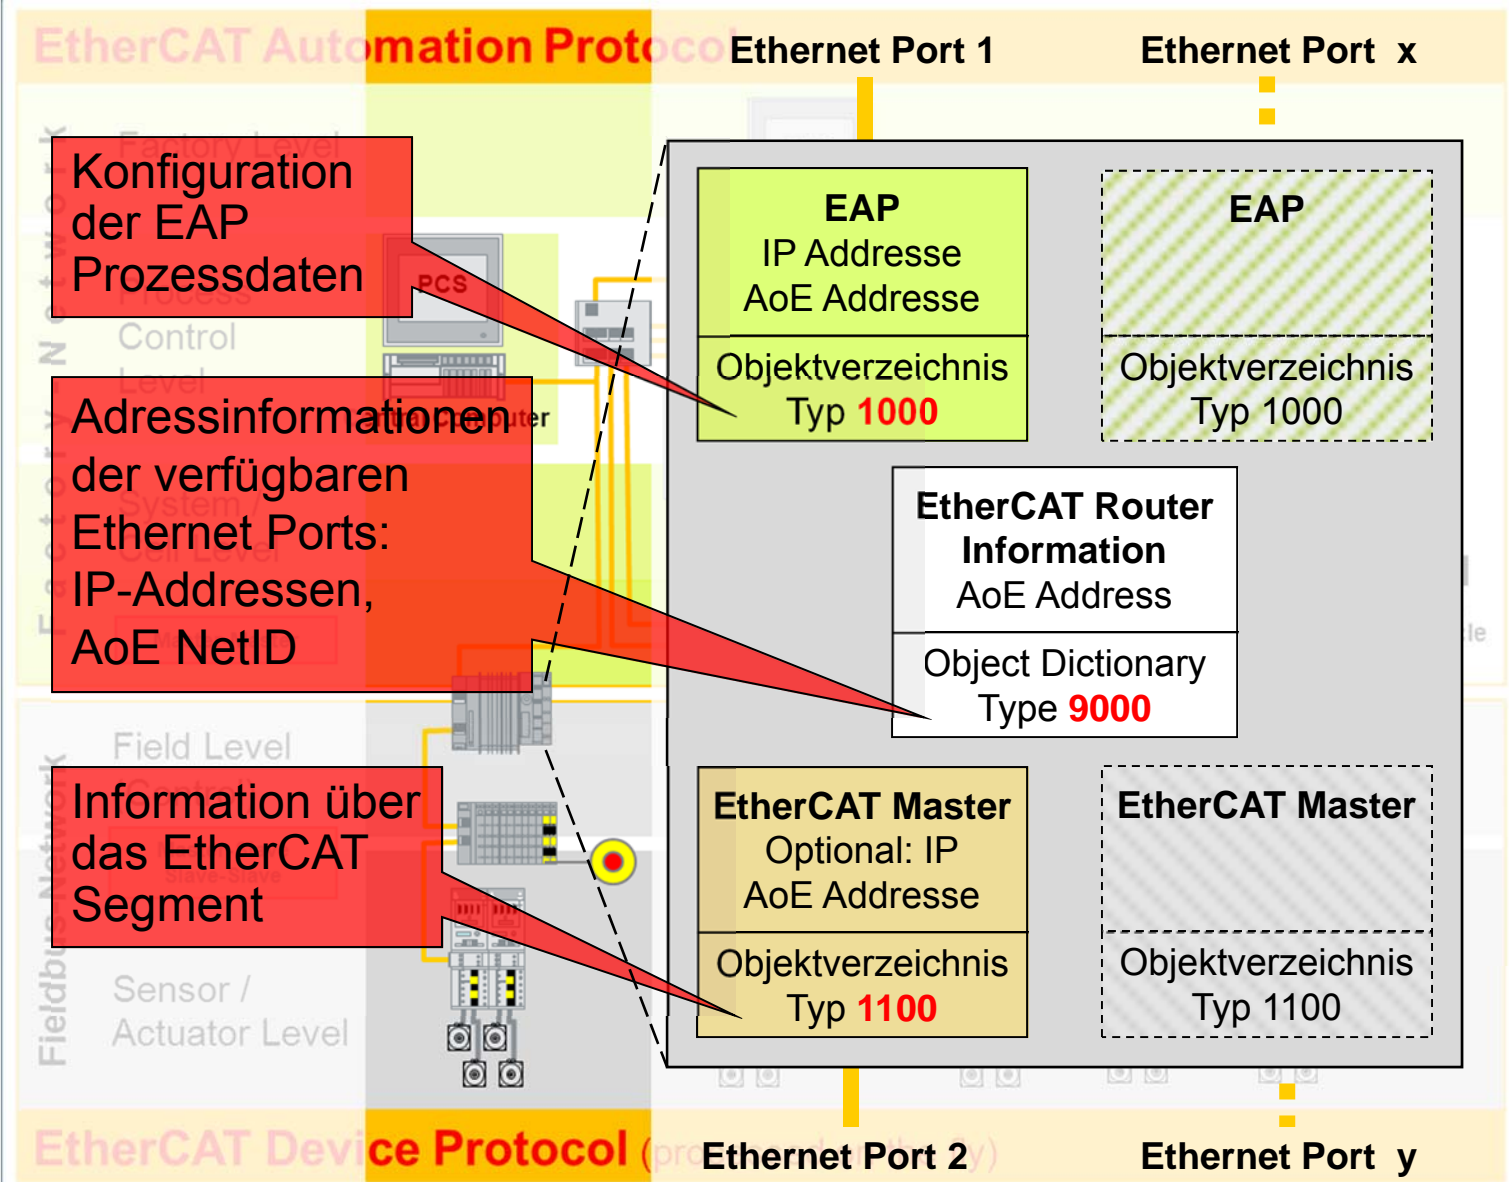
EtherCAT Automation Protocol

Ethernet Port 1

Ethernet Port x

Factory Level

Process Control Level

PCS

Computer

System

Field Level

Sensor / Actuator Level

Fieldbus Network

Factory Network

Konfiguration der EAP Prozessdaten

Adressinformationen der verfügbaren Ethernet Ports: IP-Addressen, AoE NetID

Information über das EtherCAT Segment

EAP
IP Addresse
AoE Addresse

Objektverzeichnis
Typ 1000

EAP

Objektverzeichnis
Typ 1000

EtherCAT Router Information
AoE Address

Object Dictionary
Type 9000

EtherCAT Master
Optional: IP
AoE Addresse

Objektverzeichnis
Typ 1100

EtherCAT Master

Objektverzeichnis
Typ 1100

EtherCAT Device Protocol

Ethernet Port 2

Ethernet Port y